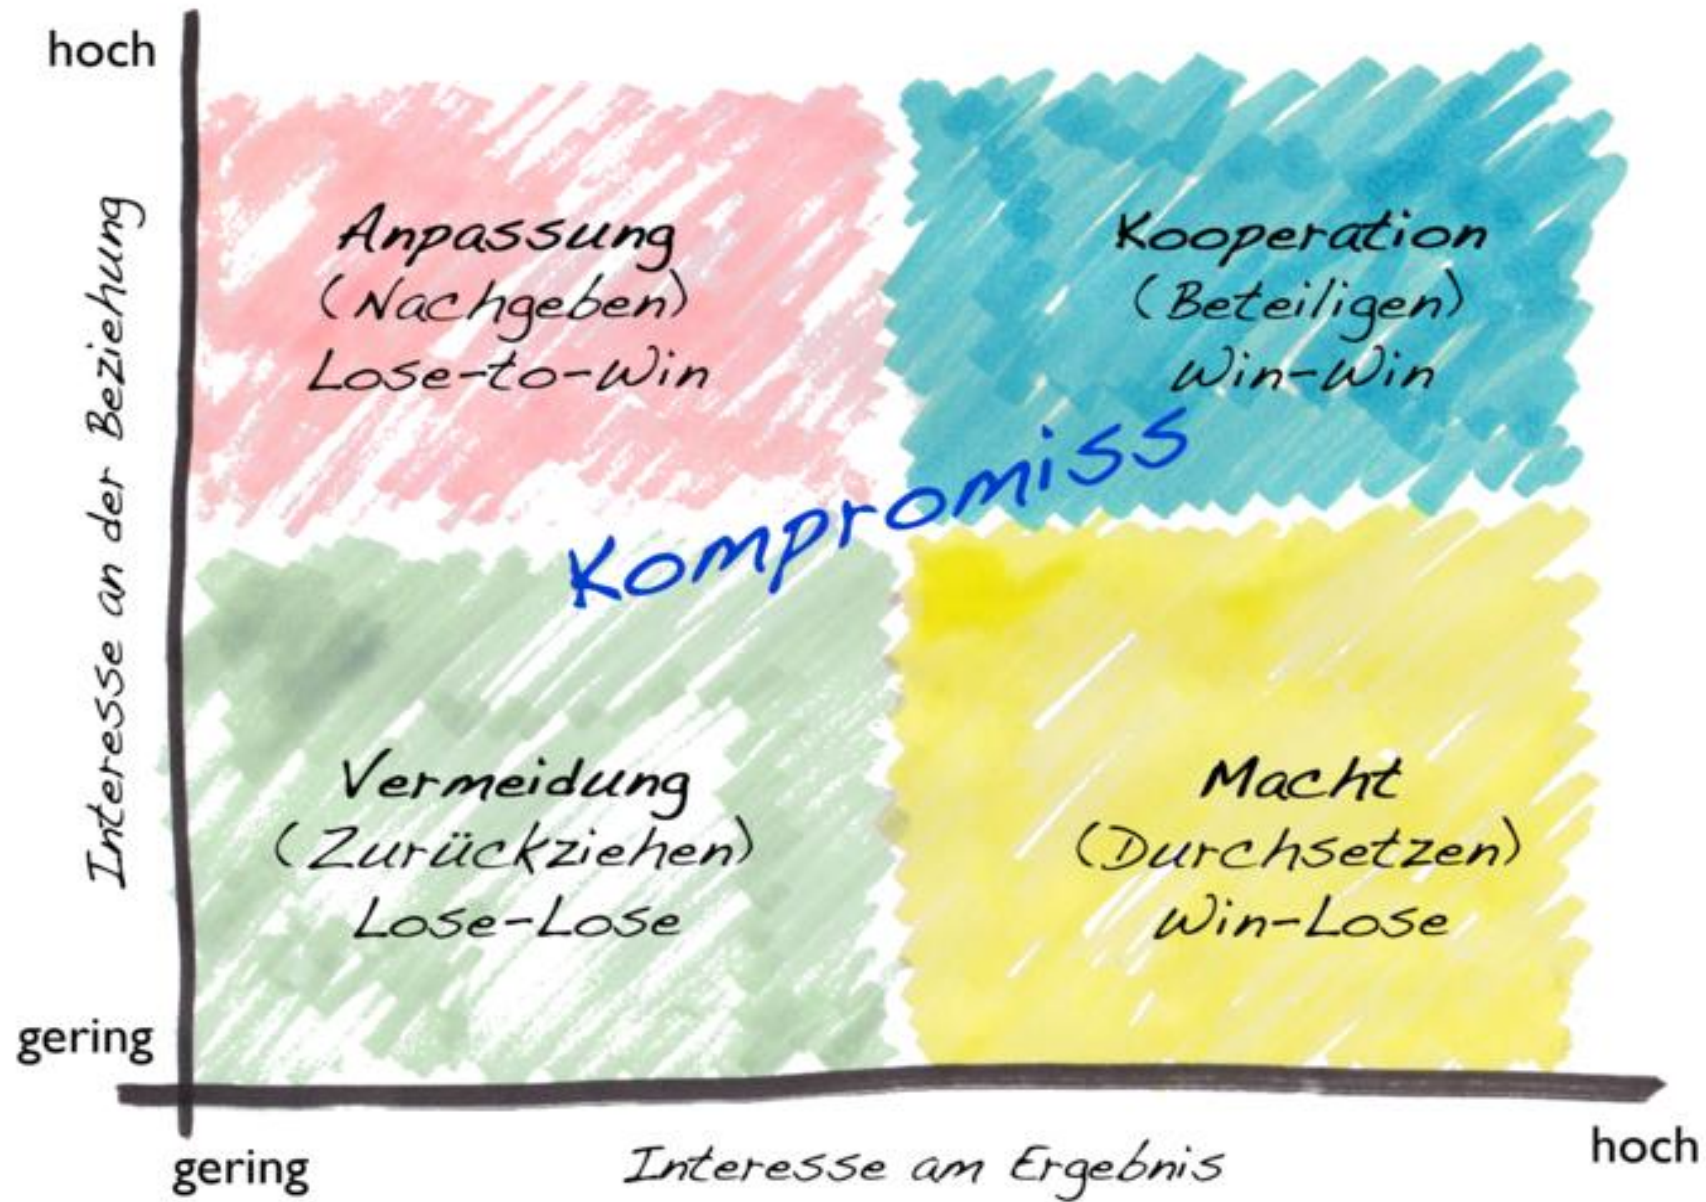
hoch

Interesse an der Beziehung

Anpassung
(Nachgeben)
Lose-to-Win

Kooperation
(Beteiligen)
Win-Win

Kompromiss

Vermeidung
(Zurückziehen)
Lose-Lose

Macht
(Durchsetzen)
Win-Lose

gering

gering

Interesse am Ergebnis

hoch